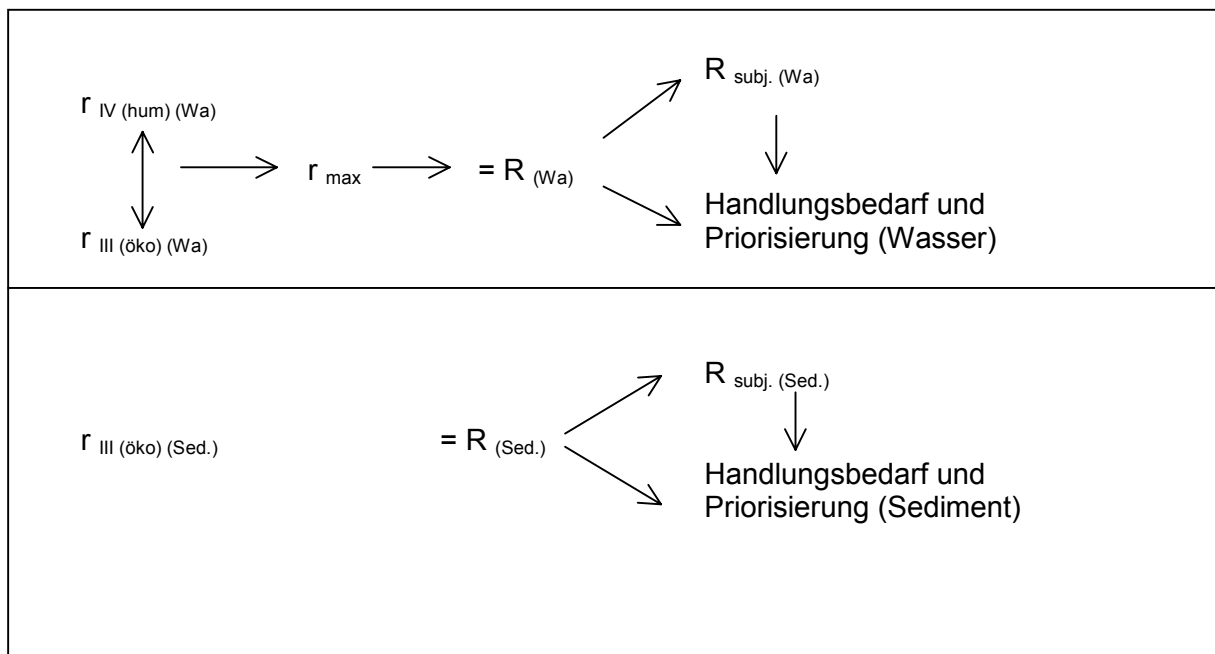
$r_{IV (hum) (Wa)}$

$r_{III (öko) (Wa)}$

$r_{max}$

$= R_{(Wa)}$

$R_{subj. (Wa)}$

Handlungsbedarf und Priorisierung (Wasser)

$r_{III (öko) (Sed.)}$

$= R_{(Sed.)}$

$R_{subj. (Sed.)}$

Handlungsbedarf und Priorisierung (Sediment)